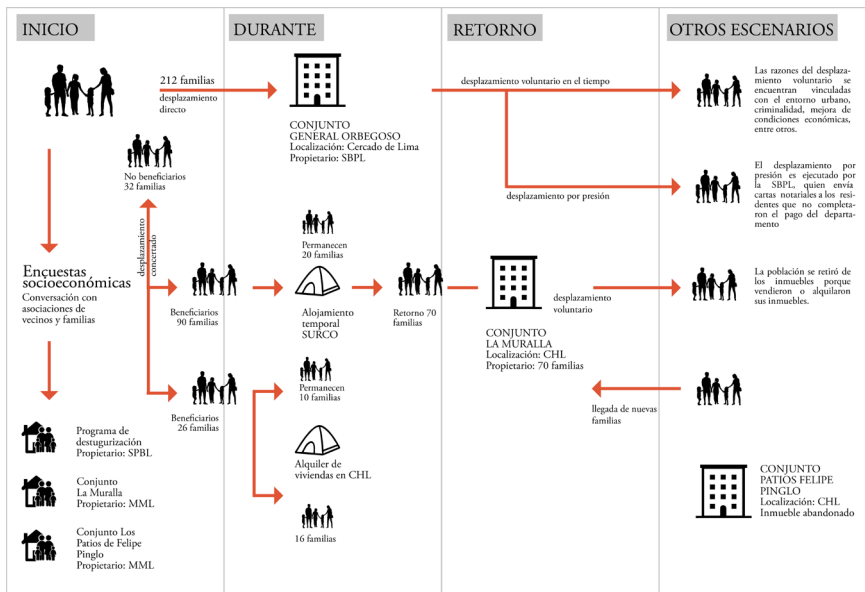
INICIO

DURANTE

RETORNO

OTROS ESCENARIOS

212 familias

desplazamiento directo

CONJUNTO GENERAL ORBEGOSO
Localización: Cercado de Lima
Propietario: SBPL

desplazamiento voluntario en el tiempo

Las razones del desplazamiento voluntario se encuentran vinculadas con el entorno urbano, criminalidad, mejora de condiciones económicas, entre otros.

No beneficiarios
32 familias

desplazamiento por presión

El desplazamiento por presión es ejecutado por la SBPL, quien envía cartas notariales a los residentes que no completaron el pago del departamento

desplazamiento concertado

Permanecen
20 familias

Encuestas socioeconómicas
Conversación con asociaciones de vecinos y familias

Beneficiarios
90 familias

Alojamiento temporal SURCO

Retorno 70 familias

CONJUNTO LA MURALLA
Localización: CHL
Propietario: 70 familias

desplazamiento voluntario

La población se retiró de los inmuebles porque vendieron o alquilaron sus inmuebles.

Permanecen
10 familias

Beneficiarios
26 familias

llegada de nuevas familias

Programa de destugurización
Propietario: SPBL

Alquiler de viviendas en CHL

Conjunto La Muralla
Propietario: MML

CONJUNTO PATIOS FELIPE PINGLO
Localización: CHL
Inmueble abandonado

16 familias

Conjunto Los Patios de Felipe Pinglo
Propietario: MML